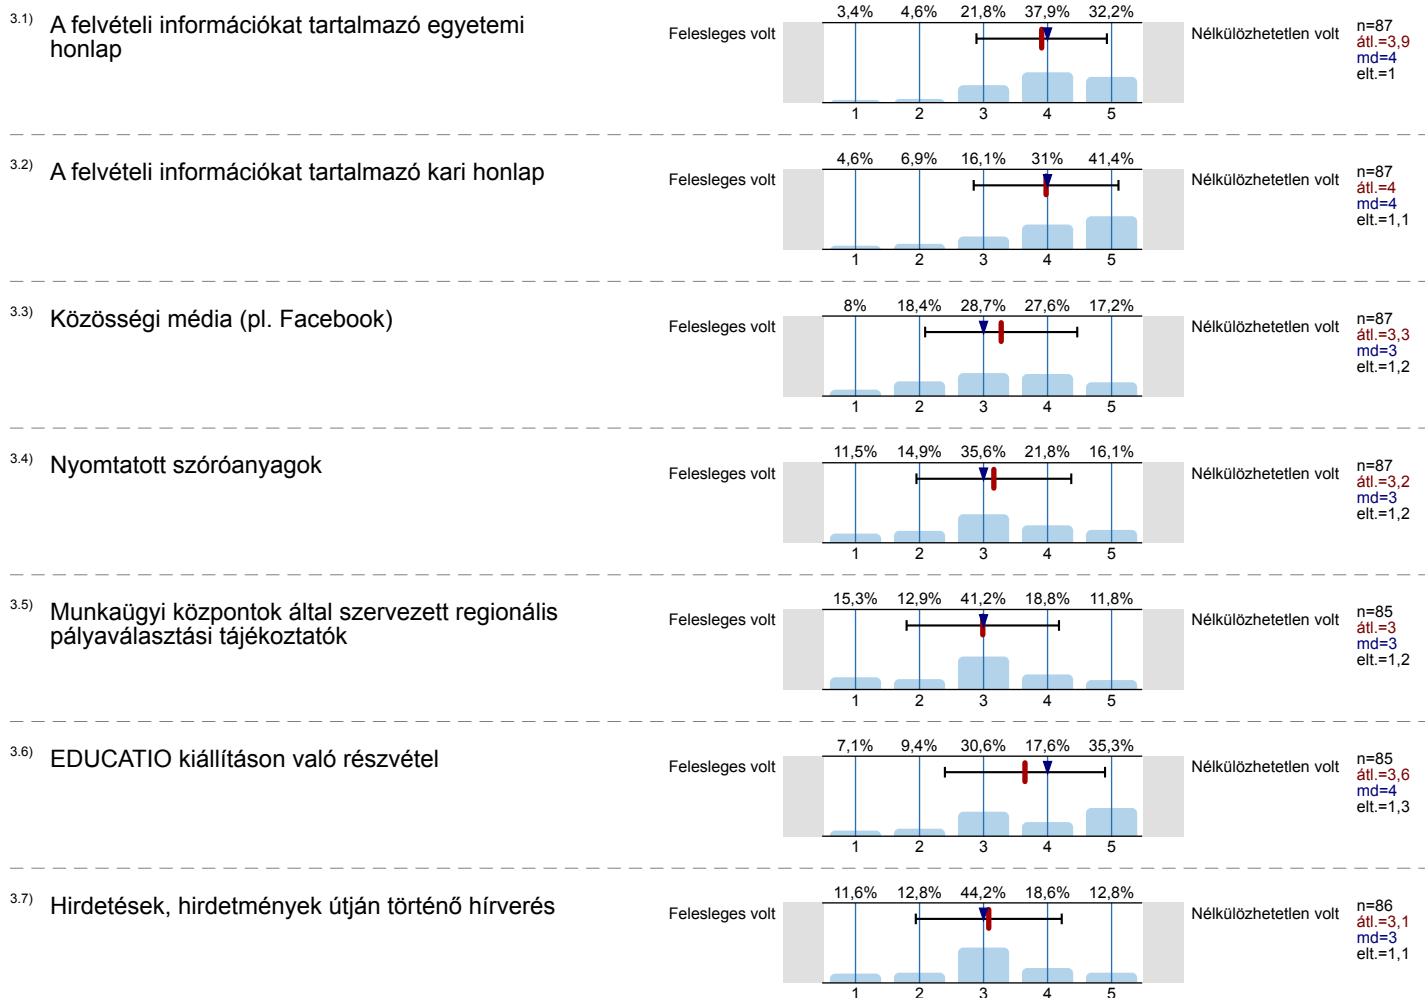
3.1) A felvételi információkat tartalmazó egyetemi honlap

Felesleges volt

| 3,4% | 4,6% | 21,8% | 37,9% | 32,2% |
|---|---|---|---|---|
| 1 | 2 | 3 | 4 | 5 |

Nélkülözhetetlen volt

n=87
átl.=3,9
md=4
elt.=1

3.2) A felvételi információkat tartalmazó kari honlap

Felesleges volt

| 4,6% | 6,9% | 16,1% | 31% | 41,4% |
|---|---|---|---|---|
| 1 | 2 | 3 | 4 | 5 |

Nélkülözhetetlen volt

n=87
átl.=4
md=4
elt.=1,1

3.3) Közösségi média (pl. Facebook)

Felesleges volt

| 8% | 18,4% | 28,7% | 27,6% | 17,2% |
|---|---|---|---|---|
| 1 | 2 | 3 | 4 | 5 |

Nélkülözhetetlen volt

n=87
átl.=3,3
md=3
elt.=1,2

3.4) Nyomtatott szóróanyagok

Felesleges volt

| 11,5% | 14,9% | 35,6% | 21,8% | 16,1% |
|---|---|---|---|---|
| 1 | 2 | 3 | 4 | 5 |

Nélkülözhetetlen volt

n=87
átl.=3,2
md=3
elt.=1,2

3.5) Munkaügyi központok által szervezett regionális pályaválasztási tájékoztatók

Felesleges volt

| 15,3% | 12,9% | 41,2% | 18,8% | 11,8% |
|---|---|---|---|---|
| 1 | 2 | 3 | 4 | 5 |

Nélkülözhetetlen volt

n=85
átl.=3
md=3
elt.=1,2

3.6) EDUCATIO kiállításon való részvétel

Felesleges volt

| 7,1% | 9,4% | 30,6% | 17,6% | 35,3% |
|---|---|---|---|---|
| 1 | 2 | 3 | 4 | 5 |

Nélkülözhetetlen volt

n=85
átl.=3,6
md=4
elt.=1,3

3.7) Hirdetések, hirdetmények útján történő hírverés

Felesleges volt

| 11,6% | 12,8% | 44,2% | 18,6% | 12,8% |
|---|---|---|---|---|
| 1 | 2 | 3 | 4 | 5 |

Nélkülözhetetlen volt

n=86
átl.=3,1
md=3
elt.=1,1